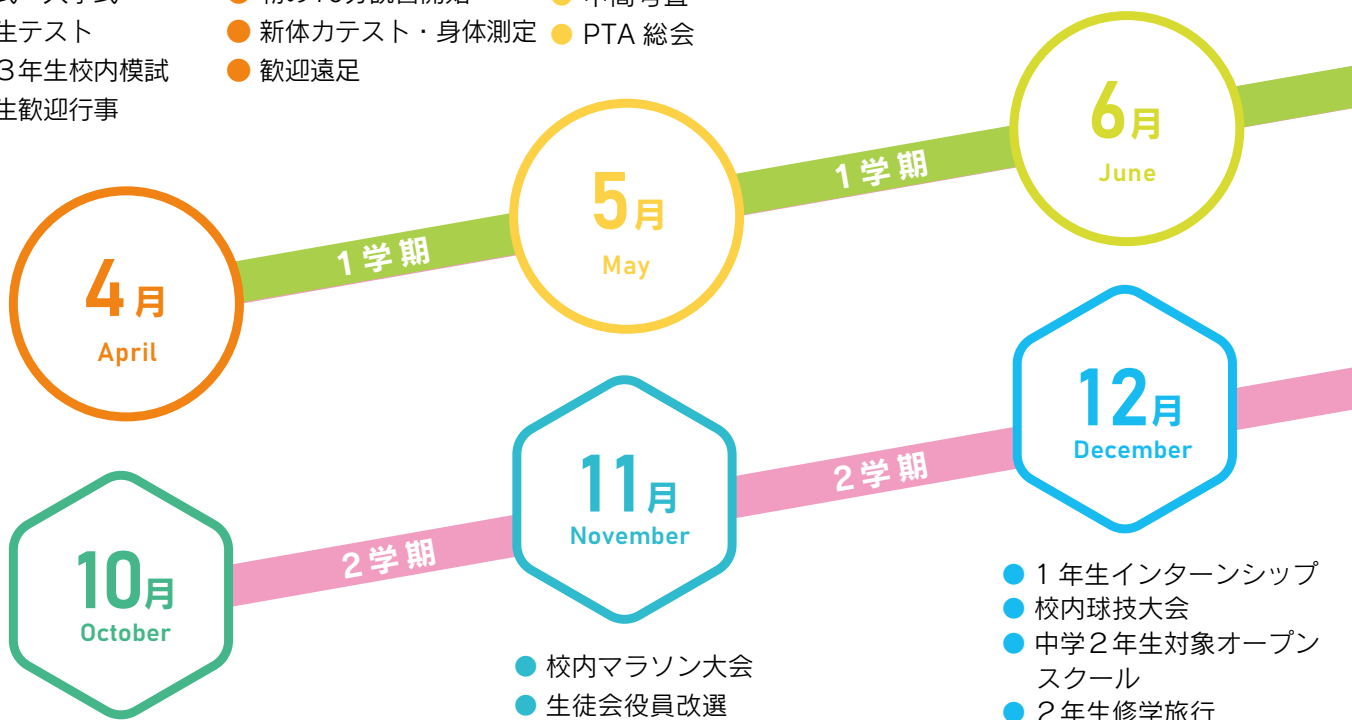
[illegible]
生テスト
3年生校内模試
生歓迎行事

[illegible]
● 新体力テスト・身体測定
● 歓迎遠足

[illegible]
● PTA 総会

4月
April

1学期

5月
May

1学期

6月
June

10月
October

2学期

11月
November

2学期

12月
December

● 校内マラソン大会
● 生徒会役員改選

● 1年生インターンシップ
● 校内球技大会
● 中学2年生対象オープンスクール
● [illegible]